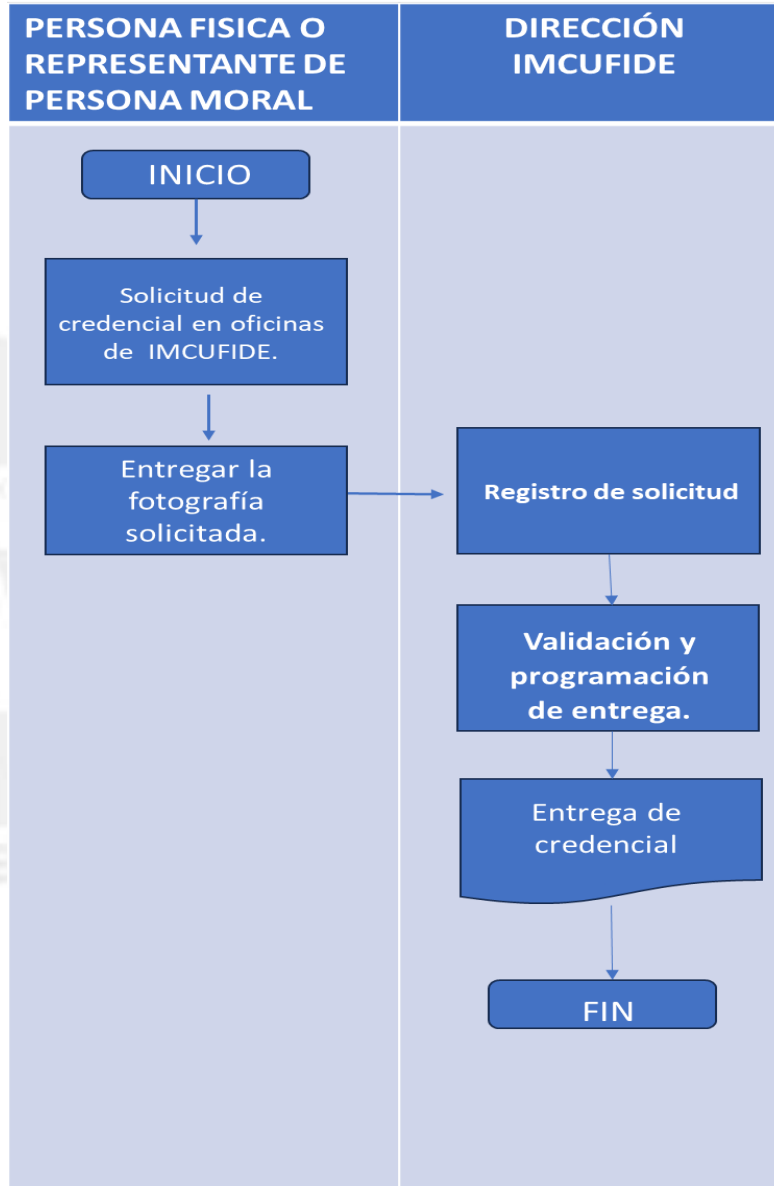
PERSONA FISICA O REPRESENTANTE DE PERSONA MORAL

DIRECCIÓN IMCUFIDE

INICIO

Solicitud de credencial en oficinas de IMCUFIDE.

Entregar la fotografía solicitada.

Registro de solicitud

Validación y programación de entrega.

Entrega de credencial

FIN